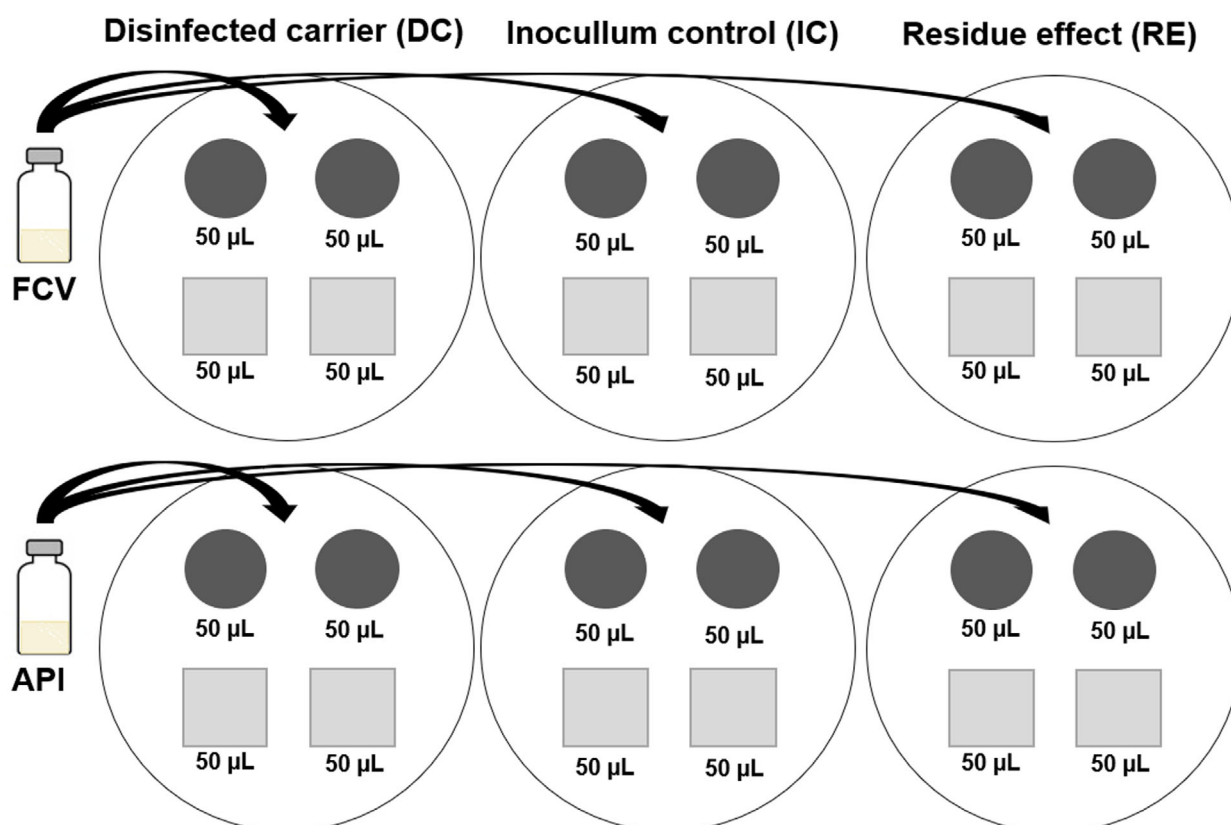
Disinfected carrier (DC)   Inocullum control (IC)   Residue effect (RE)

FCV

50 μL 50 μL
50 μL 50 μL

50 μL 50 μL
50 μL 50 μL

50 μL 50 μL
50 μL 50 μL

API

50 μL 50 μL
50 μL 50 μL

50 μL 50 μL
50 μL 50 μL

50 μL 50 μL
50 μL 50 μL